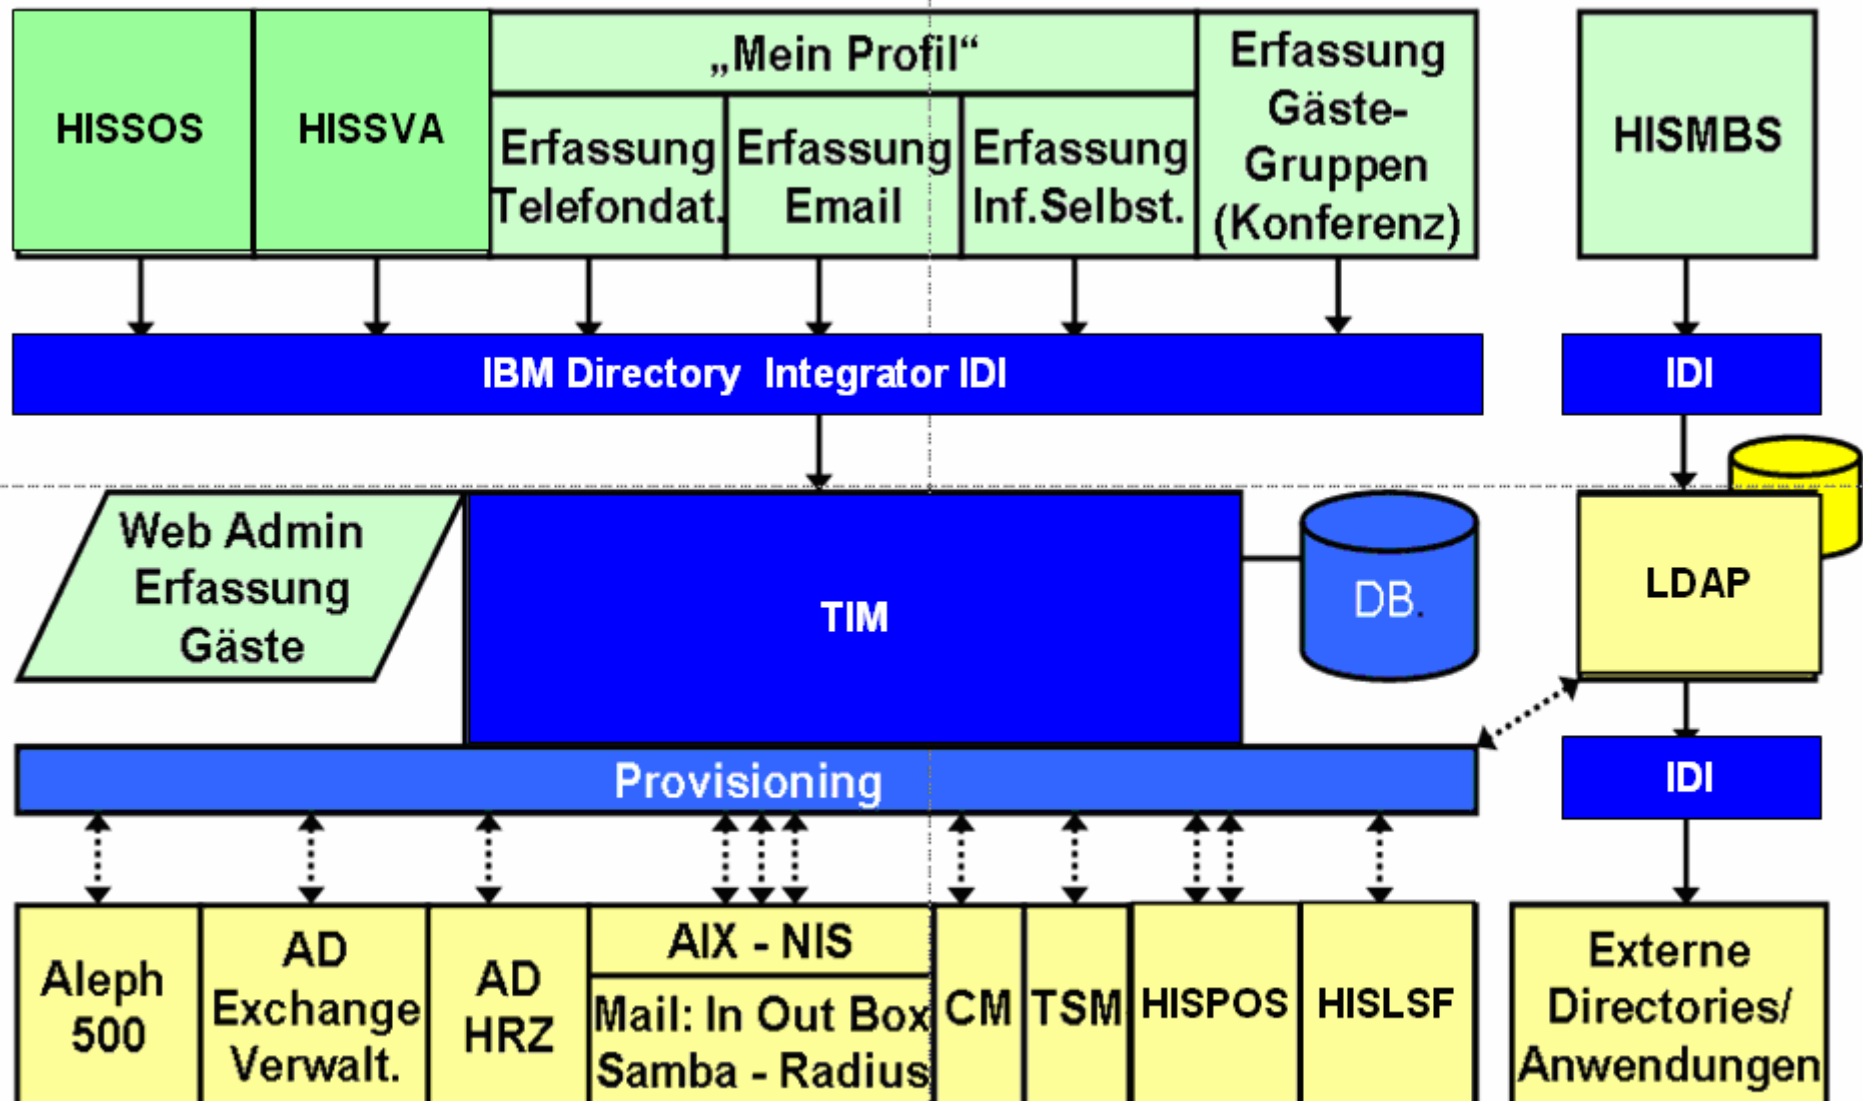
HISSOS

HISSVA

„Mein Profil“

Erfassung Telefondat.

Erfassung Email

Erfassung Inf.Selbst.

Erfassung Gäste-Gruppen (Konferenz)

HISMBS

IBM Directory Integrator IDI

IDI

Web Admin Erfassung Gäste

TIM

DB.

LDAP

Provisioning

IDI

Aleph 500

AD Exchange Verwalt.

AD HRZ

AIX - NIS

Mail: In Out Box Samba - Radius

CM

TSM

HISPOS

HISLSF

Externe Directories/ Anwendungen